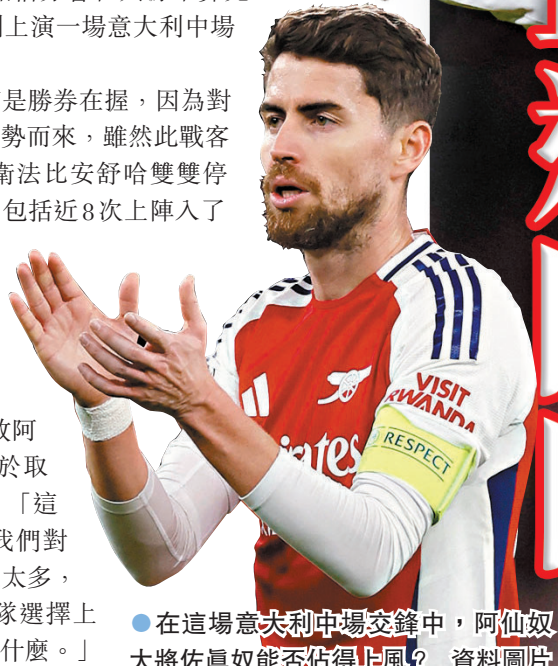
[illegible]上演一場意大利中場

是勝券在握，因為對
勢而來，雖然此戰客
衛法比安舒哈雙雙停
包括近8次上陣入了

敗阿
於取
「這
我們對
太多，
隊選擇上
什麼。」

VISIT RWANDA
RESPECT
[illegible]ates

●在這場意大利中場交鋒中，阿仙奴大將佐真奴能否佔得上風？ 資料圖片